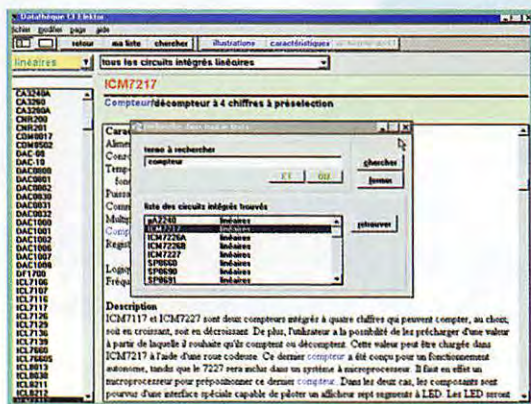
Datathèque CI Elektor

fichier modifier page aide

retour ma liste chercher illustrations caractéristiques

linéaires tous les circuits intégrés linéaires

CA3240A
CA3260
CA3260A
CNR200
CNR201
CDM8017
CDM8502
DAC-08
DAC-10
DAC0800
DAC0801
DAC0802
DAC0830
DAC0831
DAC0832
DAC1000
DAC1001
DAC1002
DAC1006
DAC1007
DAC1008
DF1700
ICL7106
ICL7107
ICL7116
ICL7117
ICL7126
ICL7129
ICL7135
ICL7139
ICL7660
ICL7660S
ICL8013
ICL8038
ICL8211
ICL8212

ICM7217

Compteur/décompteur à 4 chiffres à présélection

Carac
Alime
Conso
Temp
fonc
Puissa
Comm
Multip
Comp
Regist

Logiq
Fréqu

termes à rechercher
compteur
ET OU
chercher
fermer

liste des circuits intégrés trouvés
µA2240 linéaires
ICM7217 linéaires
ICM7226A linéaires
ICM7226B linéaires
ICM7227 linéaires
SP8660 linéaires
SP8690 linéaires
SP8691 linéaires
retrouver

Description
ICM7117 et ICM7227 sont deux compteurs intégrés à quatre chiffres qui peuvent compter, au choix, soit en croissant, soit en décroissant. De plus, l'utilisateur a la possibilité de les précharger d'une valeur à partir de laquelle il souhaite qu'ils comptent ou décomptent. Cette valeur peut être chargée dans ICM7217 à l'aide d'une roue codeuse. Ce dernier compteur a été conçu pour un fonctionnement autonome, tandis que le 7227 sera mieux dans un système à microprocesseur. Il faut en effet un microprocesseur pour prépositionner ce dernier compteur. Dans les deux cas, les composants sont pourvus d'une interface spéciale capable de piloter un afficheur sept segments à LED. Les LED seront